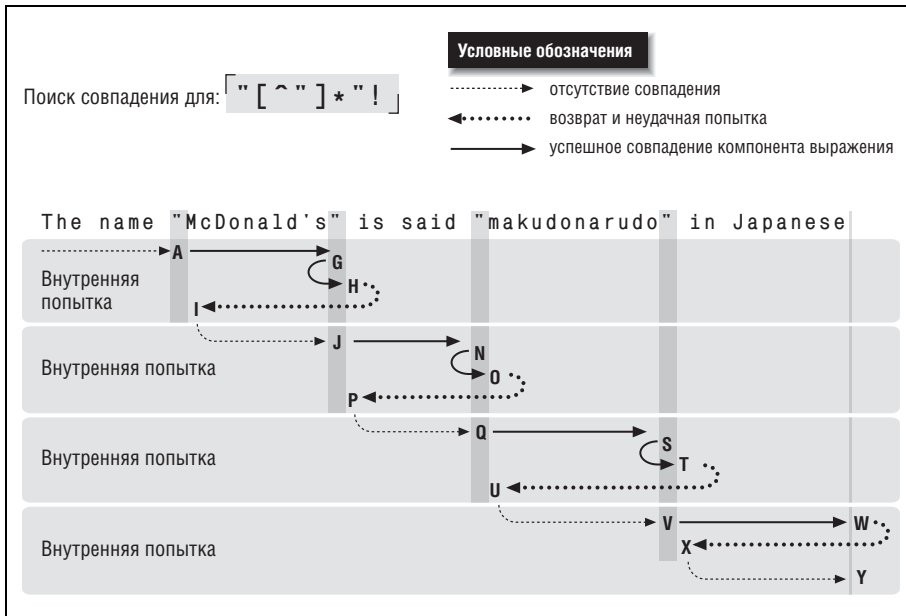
Условные обозначения

отсутствие совпадения

возврат и неудачная попытка

успешное совпадение компонента выражения

Поиск совпадения для: "[^"]*"!

The name "McDonald's" is said "makudonarudo" in Japanese

A

G

H

Внутренняя попытка

I

J

N

O

Внутренняя попытка

P

Q

S

T

Внутренняя попытка

U

V

W

X

Внутренняя попытка

Y